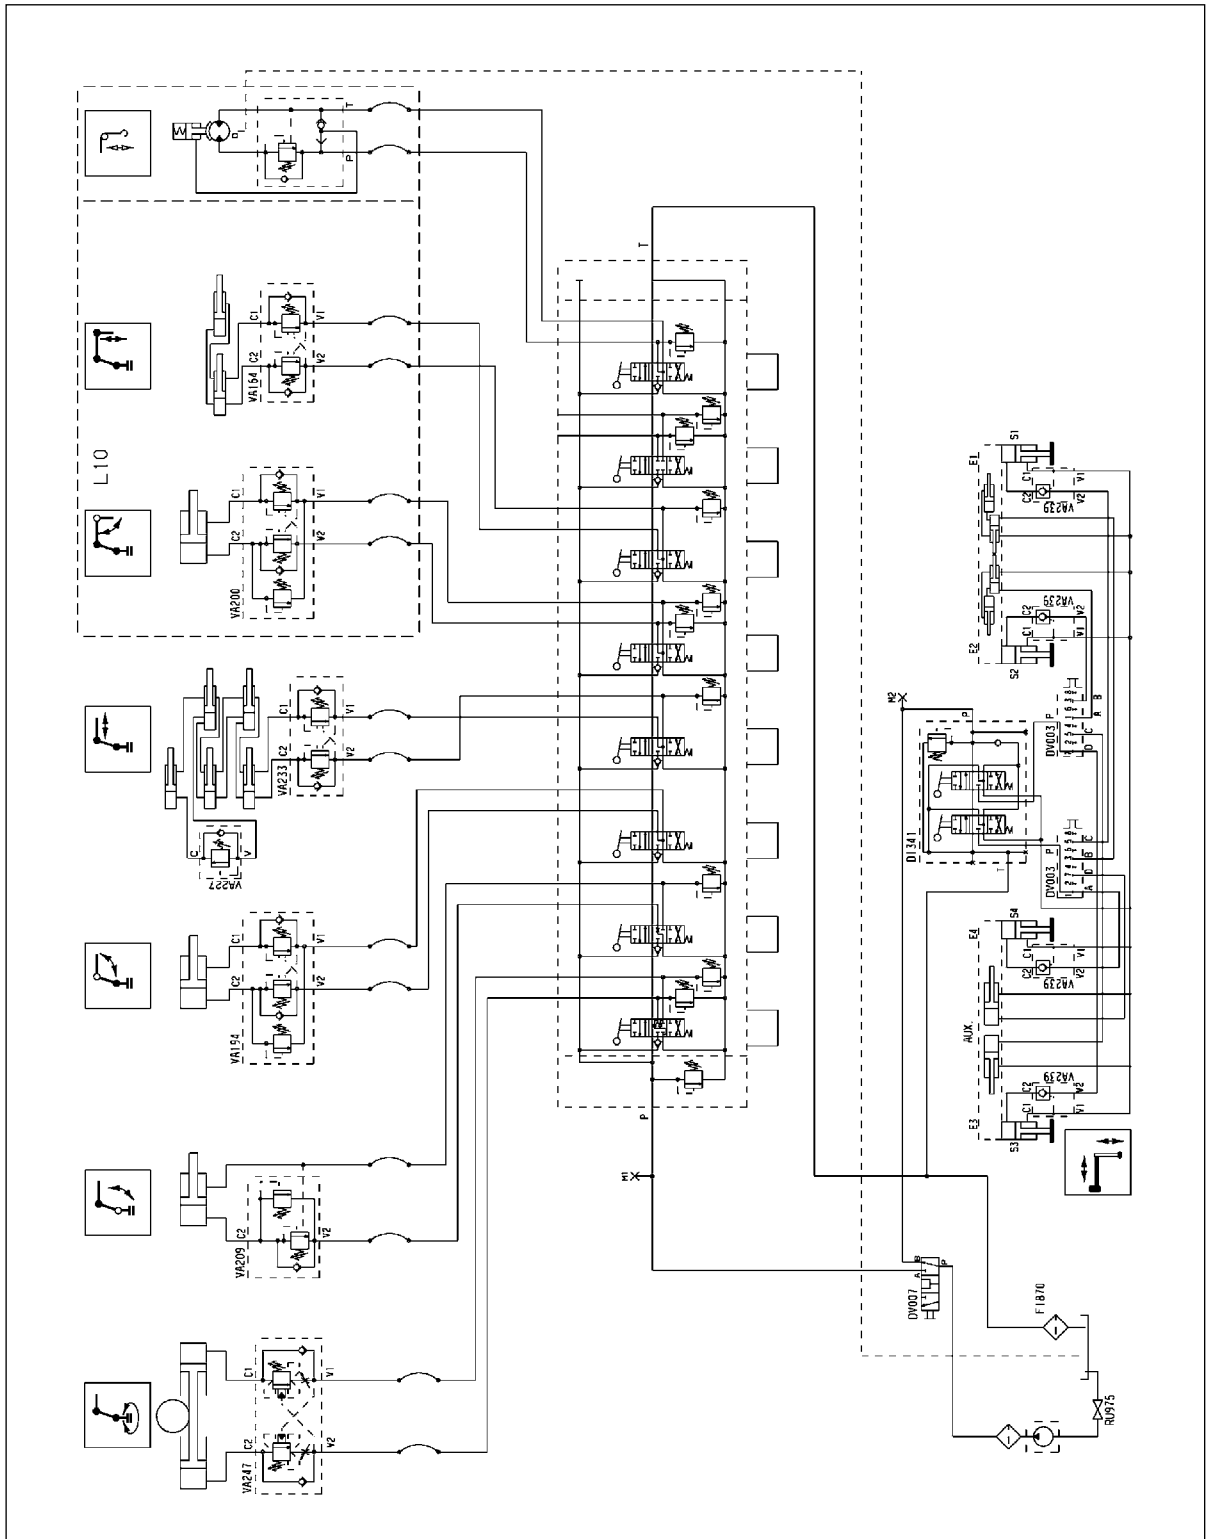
L10
T
P
C1
C2
V1
V2
VA164
VA200
VA233
C
V
VA227
VA194
VA209
VA247
T
P
M1
M2
P
DV003
A
B
C
D
DI341
DV003
P
A
B
C
D
T
S1
E1
C2
C1
V1
V2
VA239
E2
S2
VA239
S4
E4
VA239
AUX
VA239
E3
S3
DV007
A
B
P
FI870
RU975